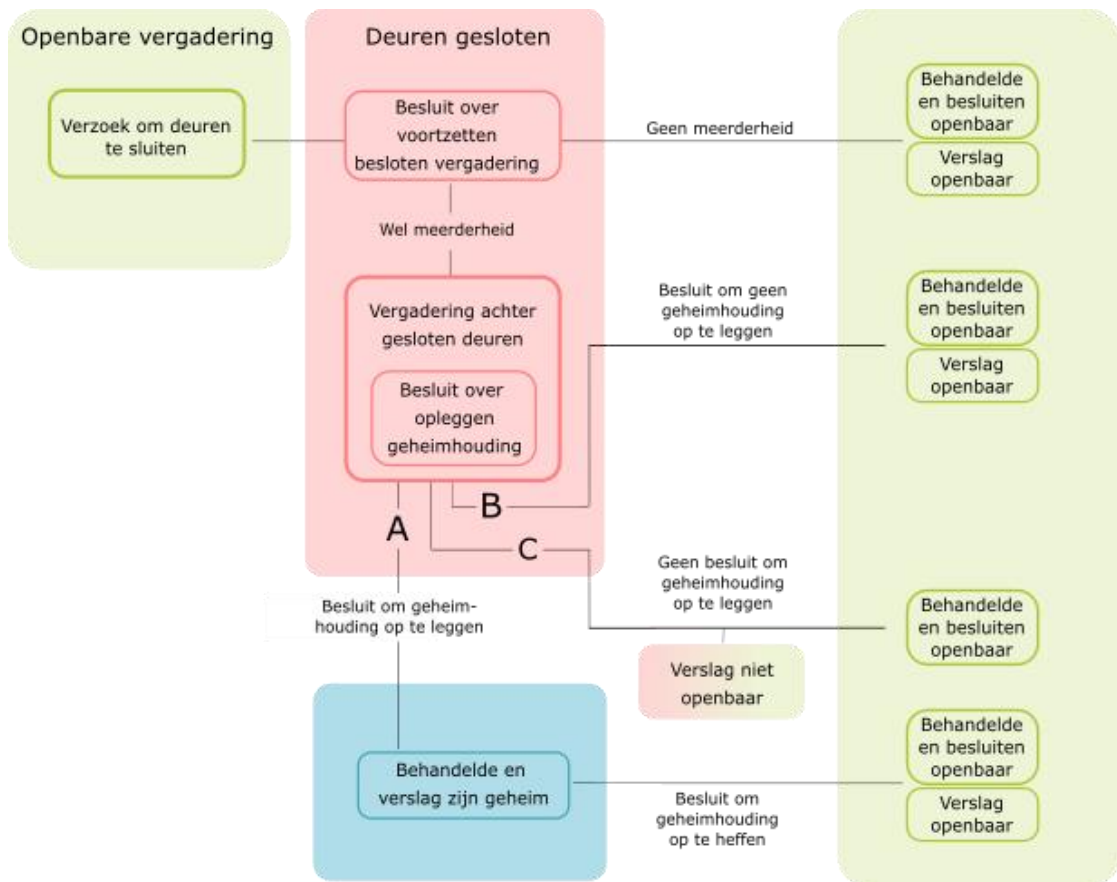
Openbare vergadering

Verzoek om deuren te sluiten

Deuren gesloten

Besluit over voortzetten besloten vergadering

Geen meerderheid

Behandelde en besluiten openbaar

Verslag openbaar

Wel meerderheid

Vergadering achter gesloten deuren

Besluit over opleggen geheimhouding

Besluit om geen geheimhouding op te leggen

Behandelde en besluiten openbaar

Verslag openbaar

B

A

C

Geen besluit om geheimhouding op te leggen

Besluit om geheimhouding op te leggen

Behandelde en besluiten openbaar

Verslag niet openbaar

Behandelde en verslag zijn geheim

Besluit om geheimhouding op te heffen

Behandelde en besluiten openbaar

Verslag openbaar